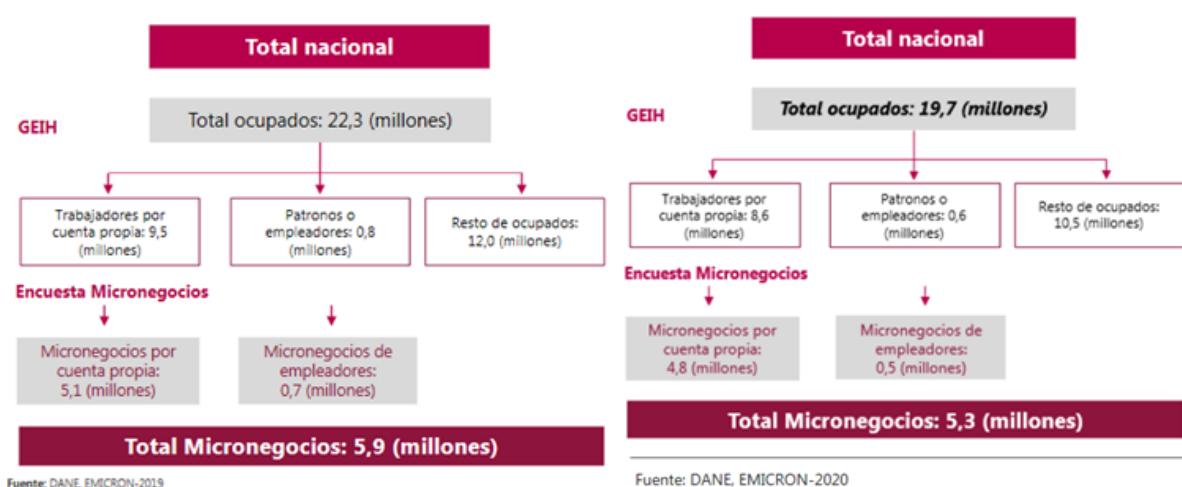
Total nacional

GEIH

Total ocupados: 22,3 (millones)

Trabajadores por cuenta propia: 9,5 (millones)

Patronos o empleadores: 0,8 (millones)

Resto de ocupados: 12,0 (millones)

Encuesta Micronegocios

Micronegocios por cuenta propia: 5,1 (millones)

Micronegocios de empleadores: 0,7 (millones)

Total Micronegocios: 5,9 (millones)

Fuente: DANE, EMICRON-2019

Total nacional

GEIH

Total ocupados: 19,7 (millones)

Trabajadores por cuenta propia: 8,6 (millones)

Patronos o empleadores: 0,6 (millones)

Resto de ocupados: 10,5 (millones)

Encuesta Micronegocios

Micronegocios por cuenta propia: 4,8 (millones)

Micronegocios de empleadores: 0,5 (millones)

Total Micronegocios: 5,3 (millones)

Fuente: DANE, EMICRON-2020